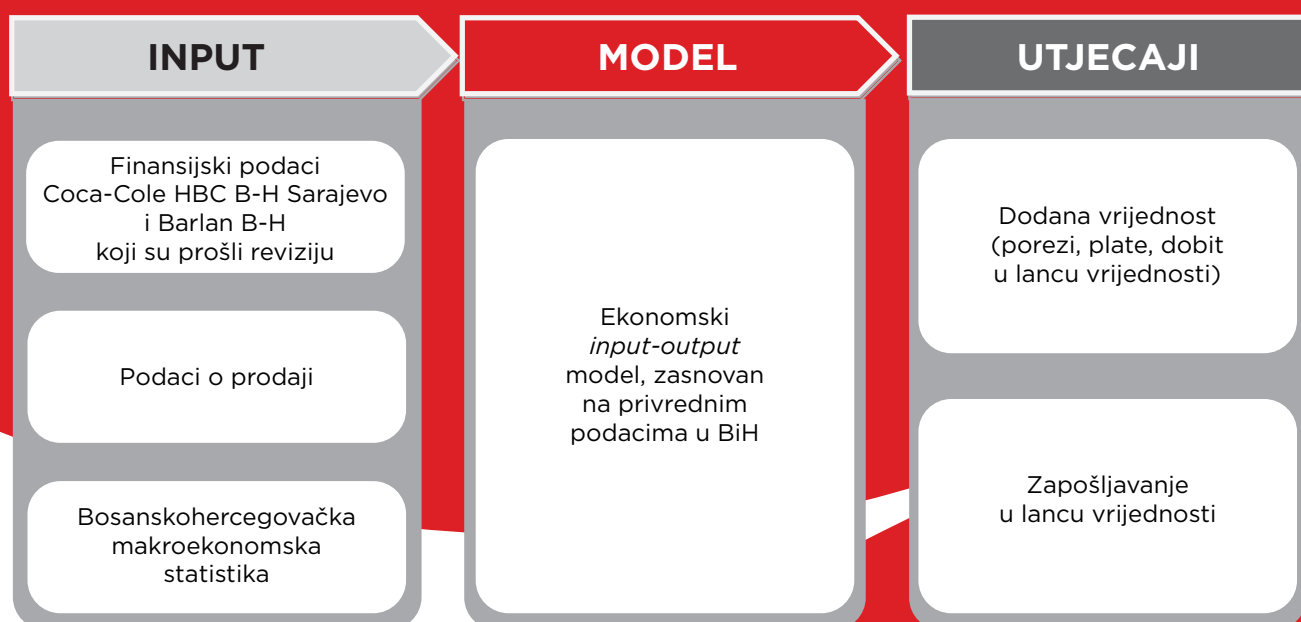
INPUT

Finansijski podaci Coca-Cole HBC B-H Sarajevo i Barlan B-H koji su prošli reviziju

Podaci o prodaji

Bosanskohercegovačka makroekonomska statistika

MODEL

Ekonomski *input-output* model, zasnovan na privrednim podacima u BiH

UTJECAJI

Dodana vrijednost (porezi, plate, dobit u lancu vrijednosti)

Zapošljavanje u lancu vrijednosti